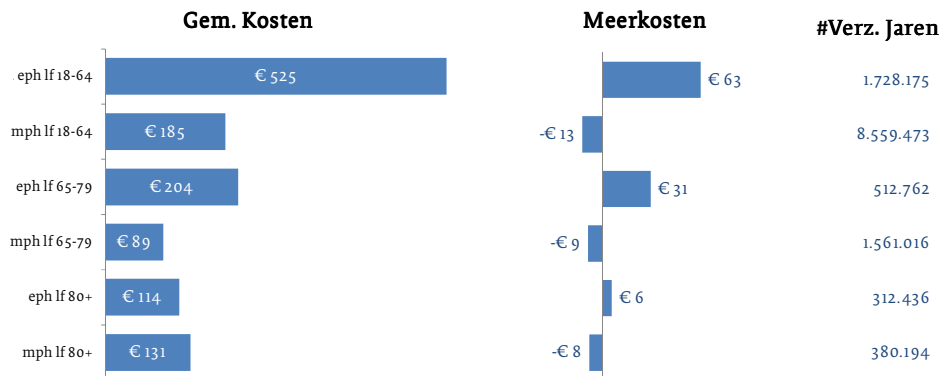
| | Gem. Kosten | Meerkosten | #Verz. Jaren |
|---|---|---|---|
| eph lf 18-64 | € 525 | € 63 | 1.728.175 |
| mph lf 18-64 | € 185 | -€ 13 | 8.559.473 |
| eph lf 65-79 | € 204 | € 31 | 512.762 |
| mph lf 65-79 | € 89 | -€ 9 | 1.561.016 |
| eph lf 80+ | € 114 | € 6 | 312.436 |
| mph lf 80+ | € 131 | -€ 8 | 380.194 |